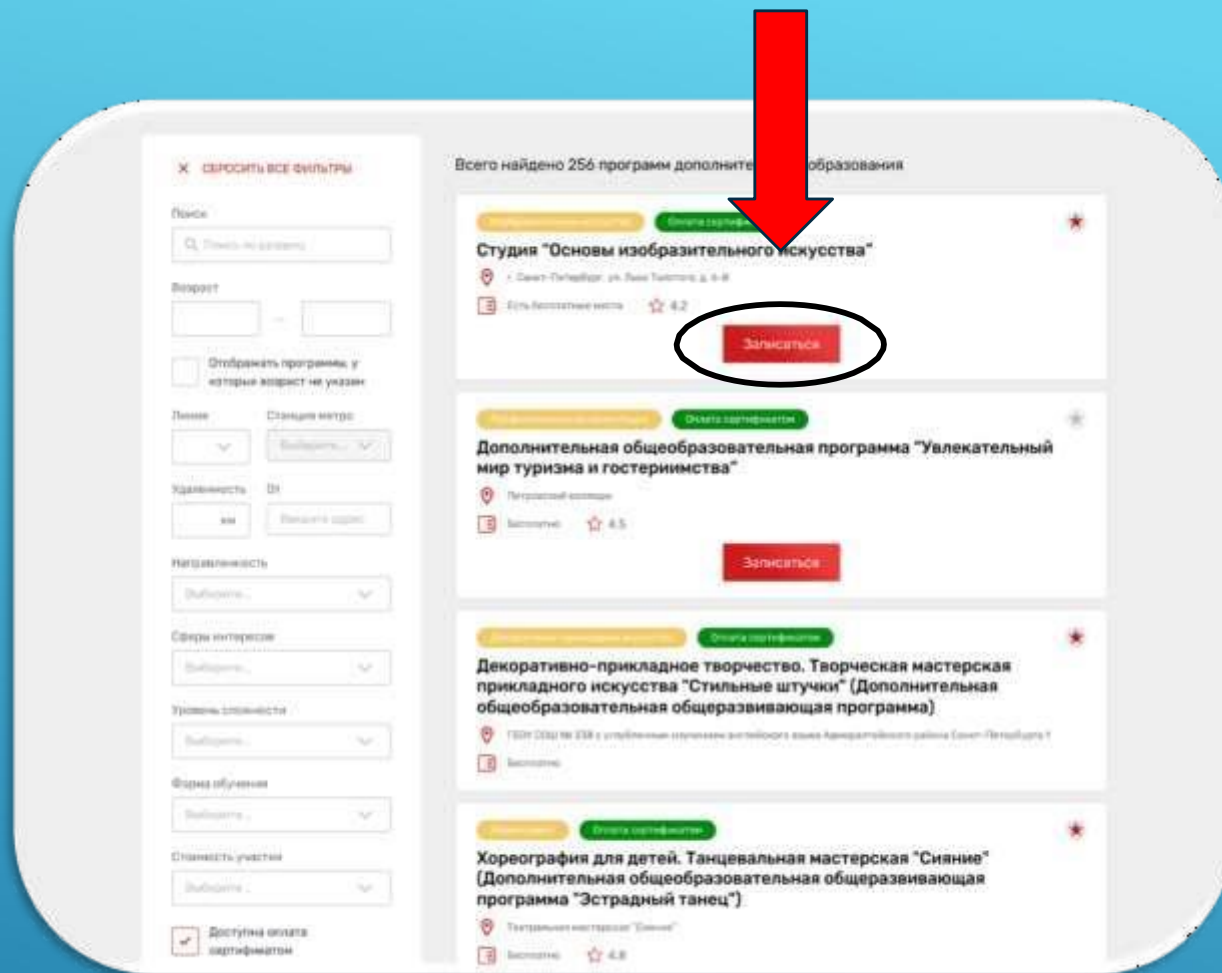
× СБРОСИТЬ ВСЕ ФИЛЬТРЫ

Поиск

Поиск по названию

Возраст

–

Отображать программы, у которых возраст не указан

Линия

Станция метро

Выберите...

Удаленность

От

км

Введите адрес

Направленность

Выберите...

Сферы интересов

Выберите...

Уровень сложности

Выберите...

Форма обучения

Выберите...

Стоимость участия

Выберите...

Доступна оплата сертификатом

Всего найдено 256 программ дополнительного образования

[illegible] Оплата сертификатом

Студия "Основы изобразительного искусства"

г. Санкт-Петербург, ул. Льва Толстого, д. 4-8

Есть бесплатные места 4.2

Записаться

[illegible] Оплата сертификатом

Дополнительная общеобразовательная программа "Увлекательный мир туризма и гостеприимства"

Петровский колледж

Бесплатно 4.5

Записаться

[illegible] Оплата сертификатом

Декоративно-прикладное творчество. Творческая мастерская прикладного искусства "Стильные штучки" (Дополнительная общеобразовательная общеразвивающая программа)

ГБОУ СОШ № 238 с углубленным изучением английского языка Адмиралтейского района Санкт-Петербурга

Бесплатно

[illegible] Оплата сертификатом

Хореография для детей. Танцевальная мастерская "Сияние" (Дополнительная общеобразовательная общеразвивающая программа "Эстрадный танец")

Театральная мастерская "Сияние"

Бесплатно 4.8